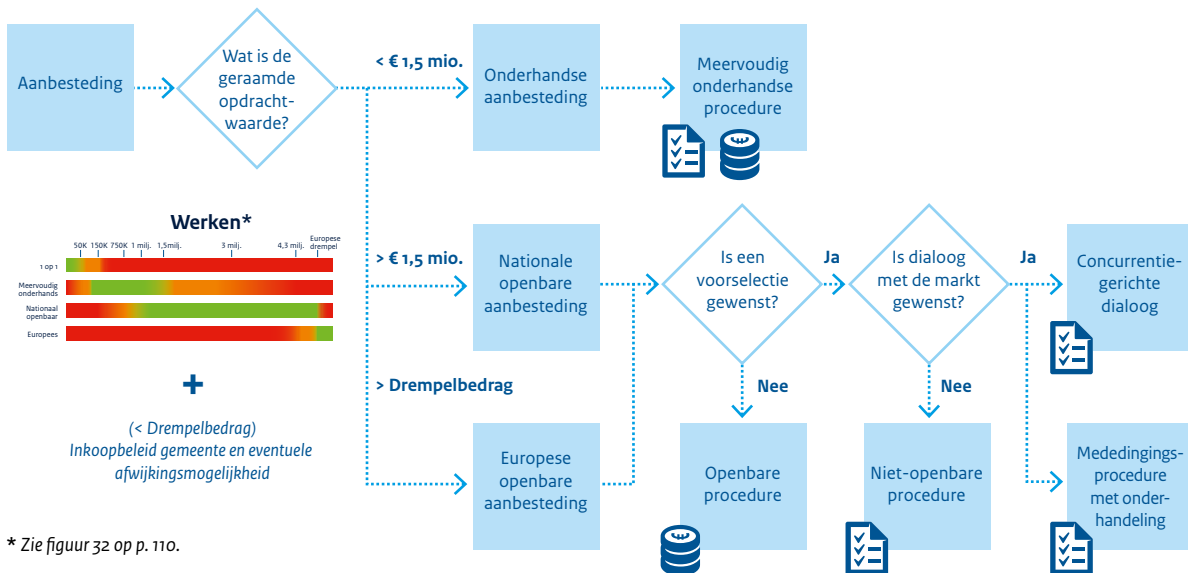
Aanbesteding

Wat is de geraamde opdrachtwaarde?

< € 1,5 mio.

Onderhandse aanbesteding

Meervoudig onderhandse procedure

Werken*

50K 150K 750K 1 milj. 1,5milj. 3 milj. 4,3 milj. Europese drempel

1 op 1

Meervoudig onderhands

Nationaal openbaar

Europees

> € 1,5 mio.

Nationale openbare aanbesteding

Is een voorselectie gewenst?

Ja

Is dialoog met de markt gewenst?

Ja

Concurrentiegerichte dialoog

> Drempelbedrag

Nee

Nee

+

(< Drempelbedrag) Inkoopbeleid gemeente en eventuele afwijkingsmogelijkheid

Europese openbare aanbesteding

Openbare procedure

Niet-openbare procedure

Mededingingsprocedure met onderhandeling

* Zie figuur 32 op p. 110.